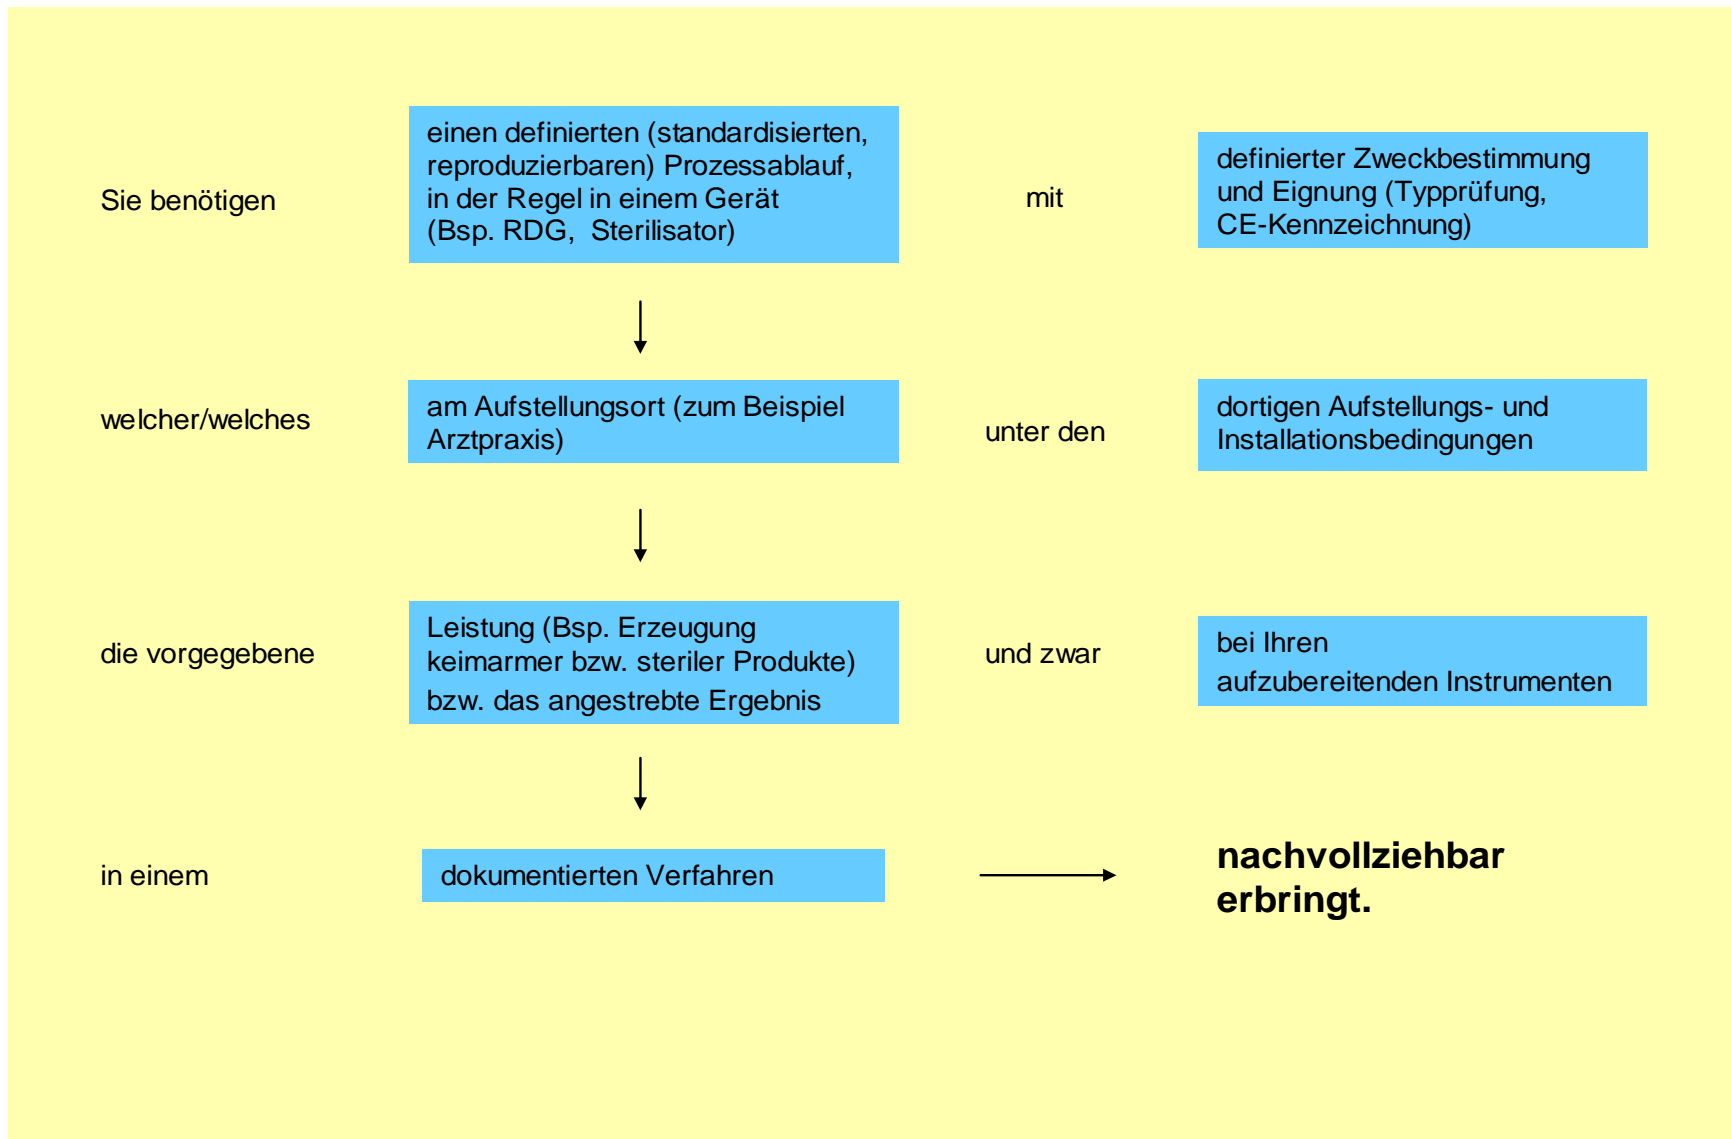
Sie benötigen

einen definierten (standardisierten, reproduzierbaren) Prozessablauf, in der Regel in einem Gerät (Bsp. RDG, Sterilisator)

mit

definierter Zweckbestimmung und Eignung (Typprüfung, CE-Kennzeichnung)

welcher/welches

am Aufstellungsort (zum Beispiel Arztpraxis)

unter den

dortigen Aufstellungs- und Installationsbedingungen

die vorgegebene

Leistung (Bsp. Erzeugung keimarmer bzw. steriler Produkte) bzw. das angestrebte Ergebnis

und zwar

bei Ihren aufzubereitenden Instrumenten

in einem

dokumentierten Verfahren

**nachvollziehbar erbringt.**